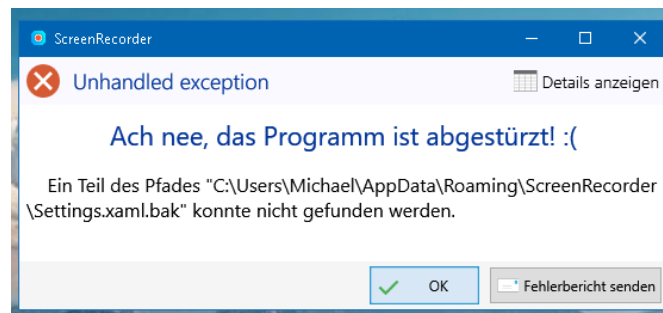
ScreenRecorder

Unhandled exception

Details anzeigen

Ach nee, das Programm ist abgestürzt! :(

Ein Teil des Pfades "C:\Users\Michael\AppData\Roaming\ScreenRecorder\Settings.xaml.bak" konnte nicht gefunden werden.

OK

Fehlerbericht senden